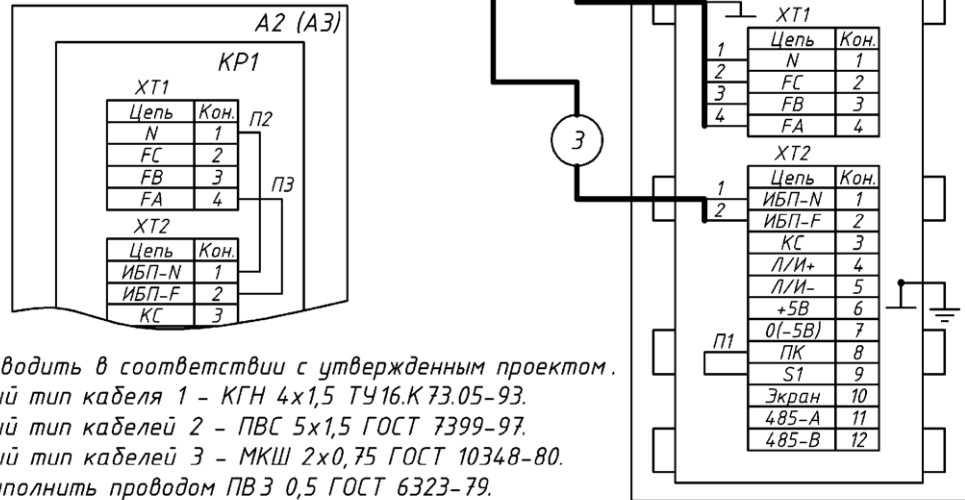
A2 (A3)

KP1

XT1

| Цепь | Кон. |
|---|---|
| N | 1 |
| FC | 2 |
| FB | 3 |
| FA | 4 |

П2

П3

XT2

| Цепь | Кон. |
|---|---|
| ИБП-N | 1 |
| ИБП-F | 2 |
| КС | 3 |

водить в соответствии с утвержденным проектом.
ый тип кабеля 1 - КГН 4х1,5 ТУ16.К73.05-93.
ый тип кабелей 2 - ПВС 5х1,5 ГОСТ 7399-97.
ый тип кабелей 3 - МКШ 2х0,75 ГОСТ 10348-80.
полнить проводом ПВ3 0,5 ГОСТ 6323-79.

3

XT1

1
2
3
4

| Цепь | Кон. |
|---|---|
| N | 1 |
| FC | 2 |
| FB | 3 |
| FA | 4 |

XT2

1
2

П1

| Цепь | Кон. |
|---|---|
| ИБП-N | 1 |
| ИБП-F | 2 |
| КС | 3 |
| Л/И+ | 4 |
| Л/И- | 5 |
| +5В | 6 |
| 0(-5В) | 7 |
| ПК | 8 |
| S1 | 9 |
| Экран | 10 |
| 485-А | 11 |
| 485-В | 12 |